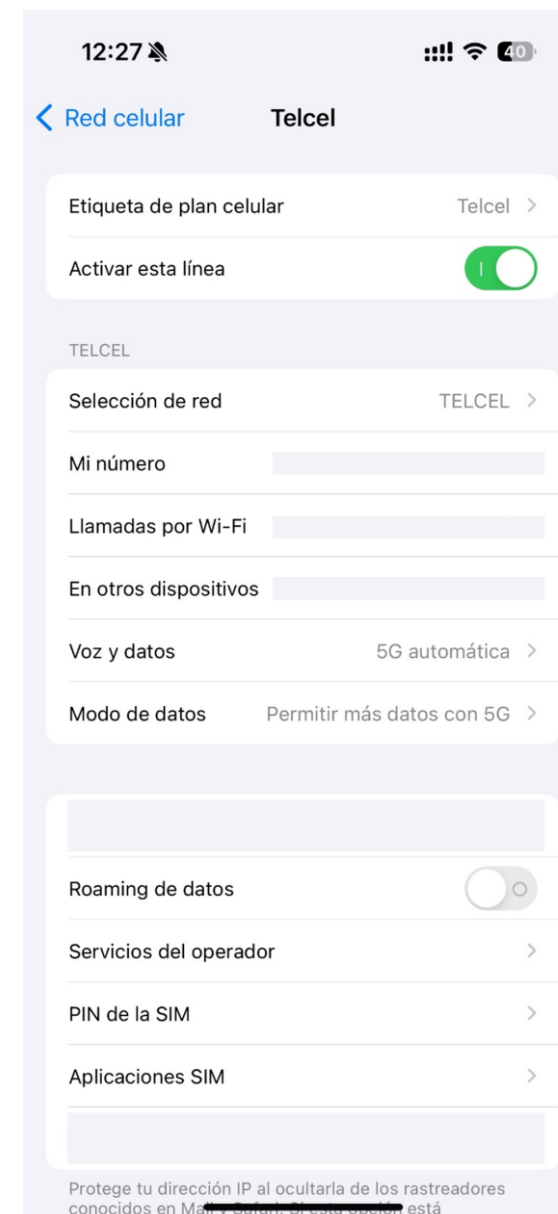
12:27

40

Red celular Telcel

Etiqueta de plan celular Telcel

Activar esta línea

TELCEL

Selección de red TELCEL

Mi número

Llamadas por Wi-Fi

En otros dispositivos

Voz y datos 5G automática

Modo de datos Permitir más datos con 5G

Roaming de datos

Servicios del operador

PIN de la SIM

Aplicaciones SIM

Protege tu dirección IP al ocultarla de los rastreadores conocidos en Ma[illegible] está